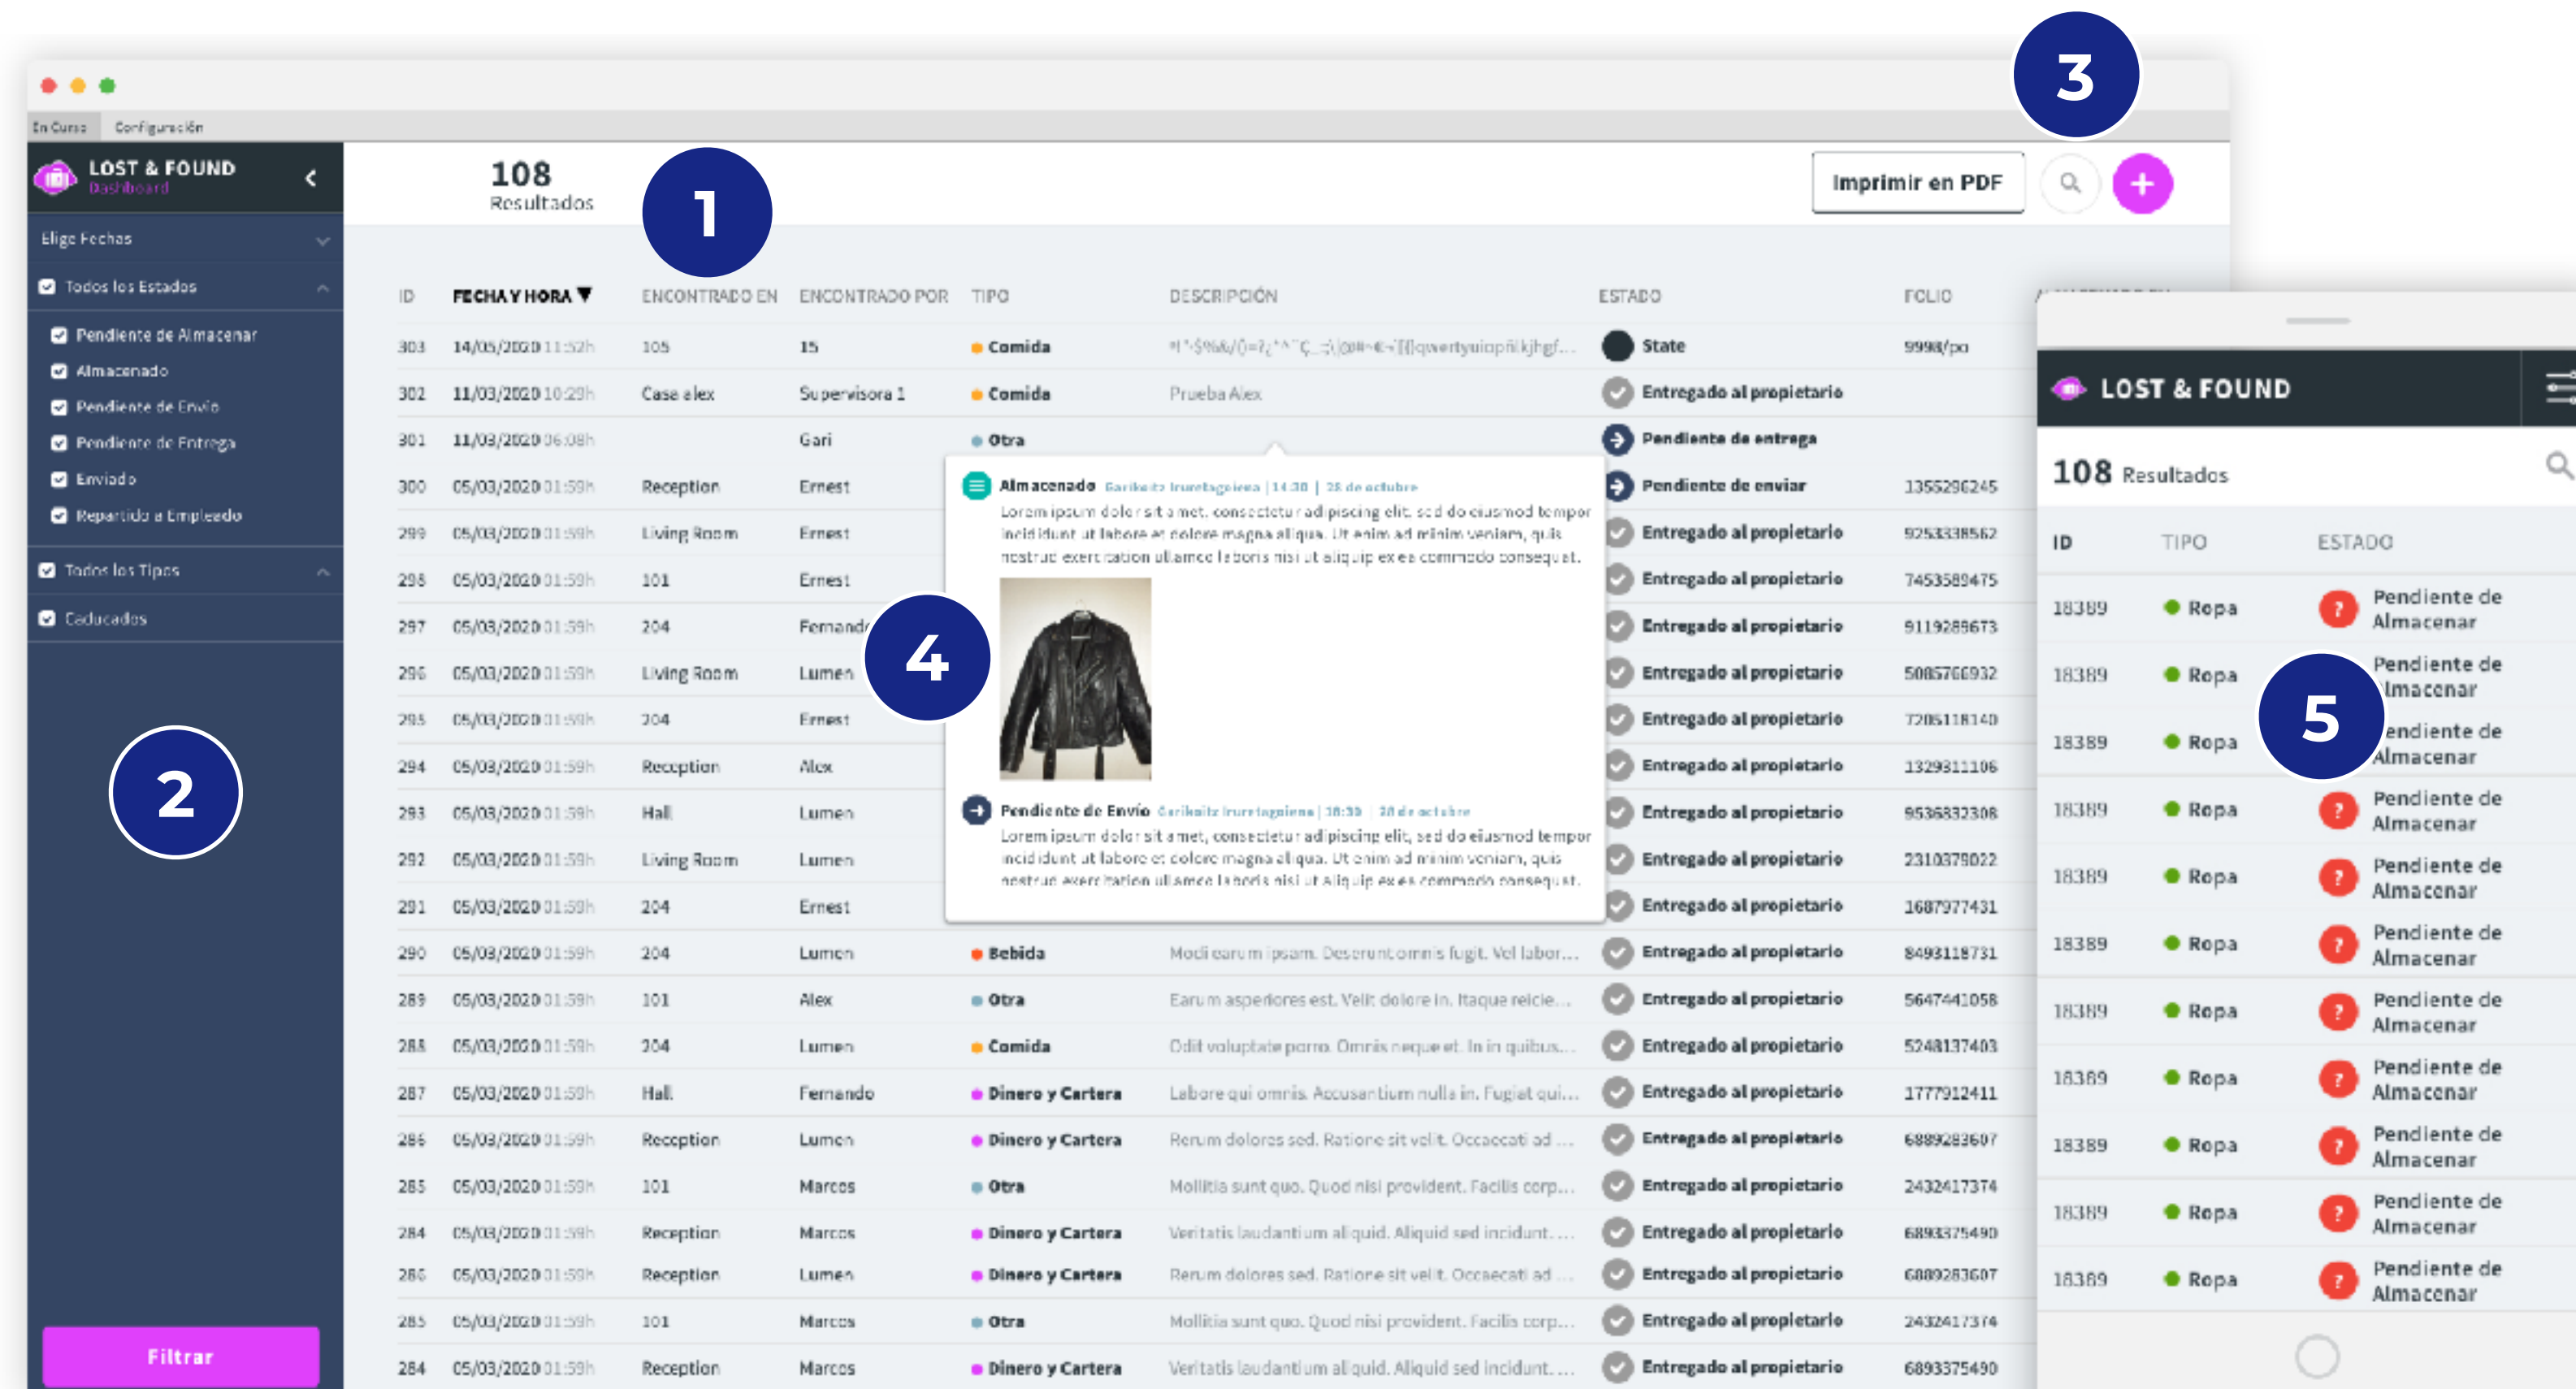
En Curso Configuración

LOST & FOUND
Dashboard

108
Resultados

Imprimir en PDF

+

3

1

Elige Fechas

Todos los Estados

Pendiente de Almacenar
Almacenado
Pendiente de Envío
Pendiente de Entrega
Enviado
Repartido a Empleado

Todos los Tipos

Caducados

2

Filtrar

| ID | FECHA Y HORA | ENCONTRADO EN | ENCONTRADO POR | TIPO | DESCRIPCIÓN | ESTADO | FOLIO |
|---|---|---|---|---|---|---|---|
| 303 | 14/05/2020 11:52h | 105 | 15 | Comida | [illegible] | State | 9998/po |
| 302 | 11/03/2020 10:29h | Case alex | Supervisora 1 | Comida | Prueba Alex | Entregado al propietario | |
| 301 | 11/03/2020 06:08h | | Gari | Otra | | Pendiente de entrega | |
| 300 | 05/03/2020 01:59h | Reception | Ernest | | | Pendiente de enviar | 1355296245 |
| 299 | 05/03/2020 01:59h | Living Room | Ernest | | | Entregado al propietario | 9253338562 |
| 298 | 05/03/2020 01:59h | 101 | Ernest | | | Entregado al propietario | 7453589475 |
| 297 | 05/03/2020 01:59h | 204 | Fernando | | | Entregado al propietario | 9119289673 |
| 296 | 05/03/2020 01:59h | Living Room | Lumen | | | Entregado al propietario | 5085766932 |
| 295 | 05/03/2020 01:59h | 204 | Ernest | | | Entregado al propietario | 7205118140 |
| 294 | 05/03/2020 01:59h | Reception | Alex | | | Entregado al propietario | 1329311106 |
| 293 | 05/03/2020 01:59h | Hall | Lumen | | | Entregado al propietario | 9536832308 |
| 292 | 05/03/2020 01:59h | Living Room | Lumen | | | Entregado al propietario | 2310379022 |
| 291 | 05/03/2020 01:59h | 204 | Ernest | | | Entregado al propietario | 1687977431 |
| 290 | 05/03/2020 01:59h | 204 | Lumen | Bebida | Modi earum ipsam. Deserunt omnis fugit. Vel labor... | Entregado al propietario | 8493118731 |
| 289 | 05/03/2020 01:59h | 101 | Alex | Otra | Earum asperiores est. Velit dolore in. Itaque reicie... | Entregado al propietario | 5647441058 |
| 288 | 05/03/2020 01:59h | 204 | Lumen | Comida | Odit voluptate porro. Omnis neque et. In in quibus... | Entregado al propietario | 5248137403 |
| 287 | 05/03/2020 01:59h | Hall | Fernando | Dinero y Cartera | Labore qui omnis. Accusantium nulla in. Fugiat qui... | Entregado al propietario | 1777912411 |
| 286 | 05/03/2020 01:59h | Reception | Lumen | Dinero y Cartera | Rerum dolores sed. Ratione sit velit. Occaecati ad ... | Entregado al propietario | 6889283607 |
| 285 | 05/03/2020 01:59h | 101 | Marcos | Otra | Mollitia sunt quo. Quod nisi provident. Facilis corp... | Entregado al propietario | 2432417374 |
| 284 | 05/03/2020 01:59h | Reception | Marcos | Dinero y Cartera | Veritatis laudantium aliquid. Aliquid sed incidunt. ... | Entregado al propietario | 6893375490 |
| 286 | 05/03/2020 01:59h | Reception | Lumen | Dinero y Cartera | Rerum dolores sed. Ratione sit velit. Occaecati ad ... | Entregado al propietario | 6889283607 |
| 285 | 05/03/2020 01:59h | 101 | Marcos | Otra | Mollitia sunt quo. Quod nisi provident. Facilis corp... | Entregado al propietario | 2432417374 |
| 284 | 05/03/2020 01:59h | Reception | Marcos | Dinero y Cartera | Veritatis laudantium aliquid. Aliquid sed incidunt. ... | Entregado al propietario | 6893375490 |

Almacenado Garikoitz Iruretagoiena | 14:30 | 28 de octubre
Lorem ipsum dolor sit amet, consectetur adipiscing elit, sed do eiusmod tempor incididunt ut labore et dolore magna aliqua. Ut enim ad minim veniam, quis nostrud exercitation ullamco laboris nisi ut aliquip ex ea commodo consequat.

4

Pendiente de Envío Garikoitz Iruretagoiena | 18:30 | 28 de octubre
Lorem ipsum dolor sit amet, consectetur adipiscing elit, sed do eiusmod tempor incididunt ut labore et dolore magna aliqua. Ut enim ad minim veniam, quis nostrud exercitation ullamco laboris nisi ut aliquip ex ea commodo consequat.

LOST & FOUND

108 Resultados

| ID | TIPO | ESTADO |
|---|---|---|
| 18389 | Ropa | Pendiente de Almacenar |
| 18389 | Ropa | Pendiente de Almacenar |
| 18389 | Ropa | Pendiente de Almacenar |
| 18389 | Ropa | Pendiente de Almacenar |
| 18389 | Ropa | Pendiente de Almacenar |
| 18389 | Ropa | Pendiente de Almacenar |
| 18389 | Ropa | Pendiente de Almacenar |
| 18389 | Ropa | Pendiente de Almacenar |
| 18389 | Ropa | Pendiente de Almacenar |
| 18389 | Ropa | Pendiente de Almacenar |
| 18389 | Ropa | Pendiente de Almacenar |

5